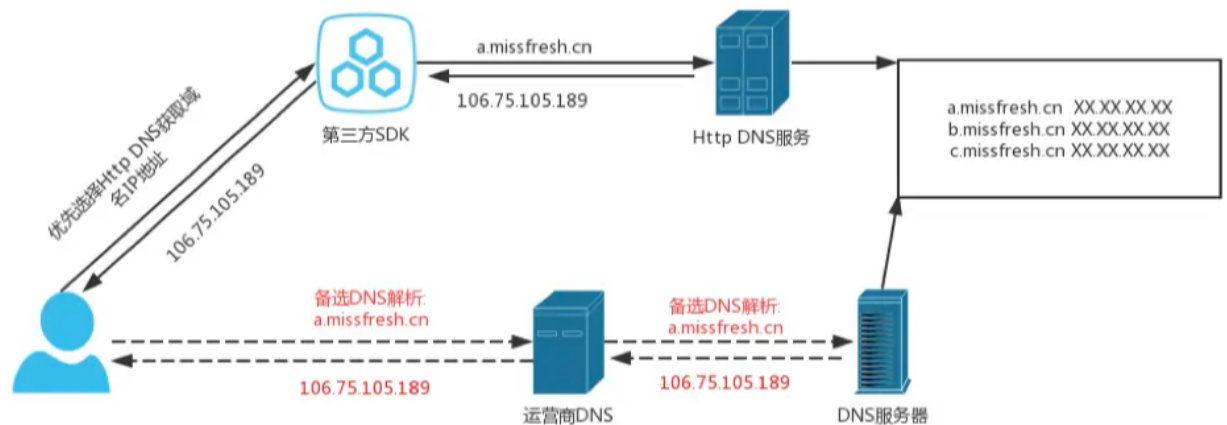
第三方SDK

a.missfresh.cn

106.75.105.189

Http DNS服务

a.missfresh.cn XX.XX.XX.XX
b.missfresh.cn XX.XX.XX.XX
c.missfresh.cn XX.XX.XX.XX

优先选择Http DNS获取域名IP地址

106.75.105.189

备选DNS解析:
a.missfresh.cn

106.75.105.189

运营商DNS

备选DNS解析:
a.missfresh.cn

106.75.105.189

DNS服务器